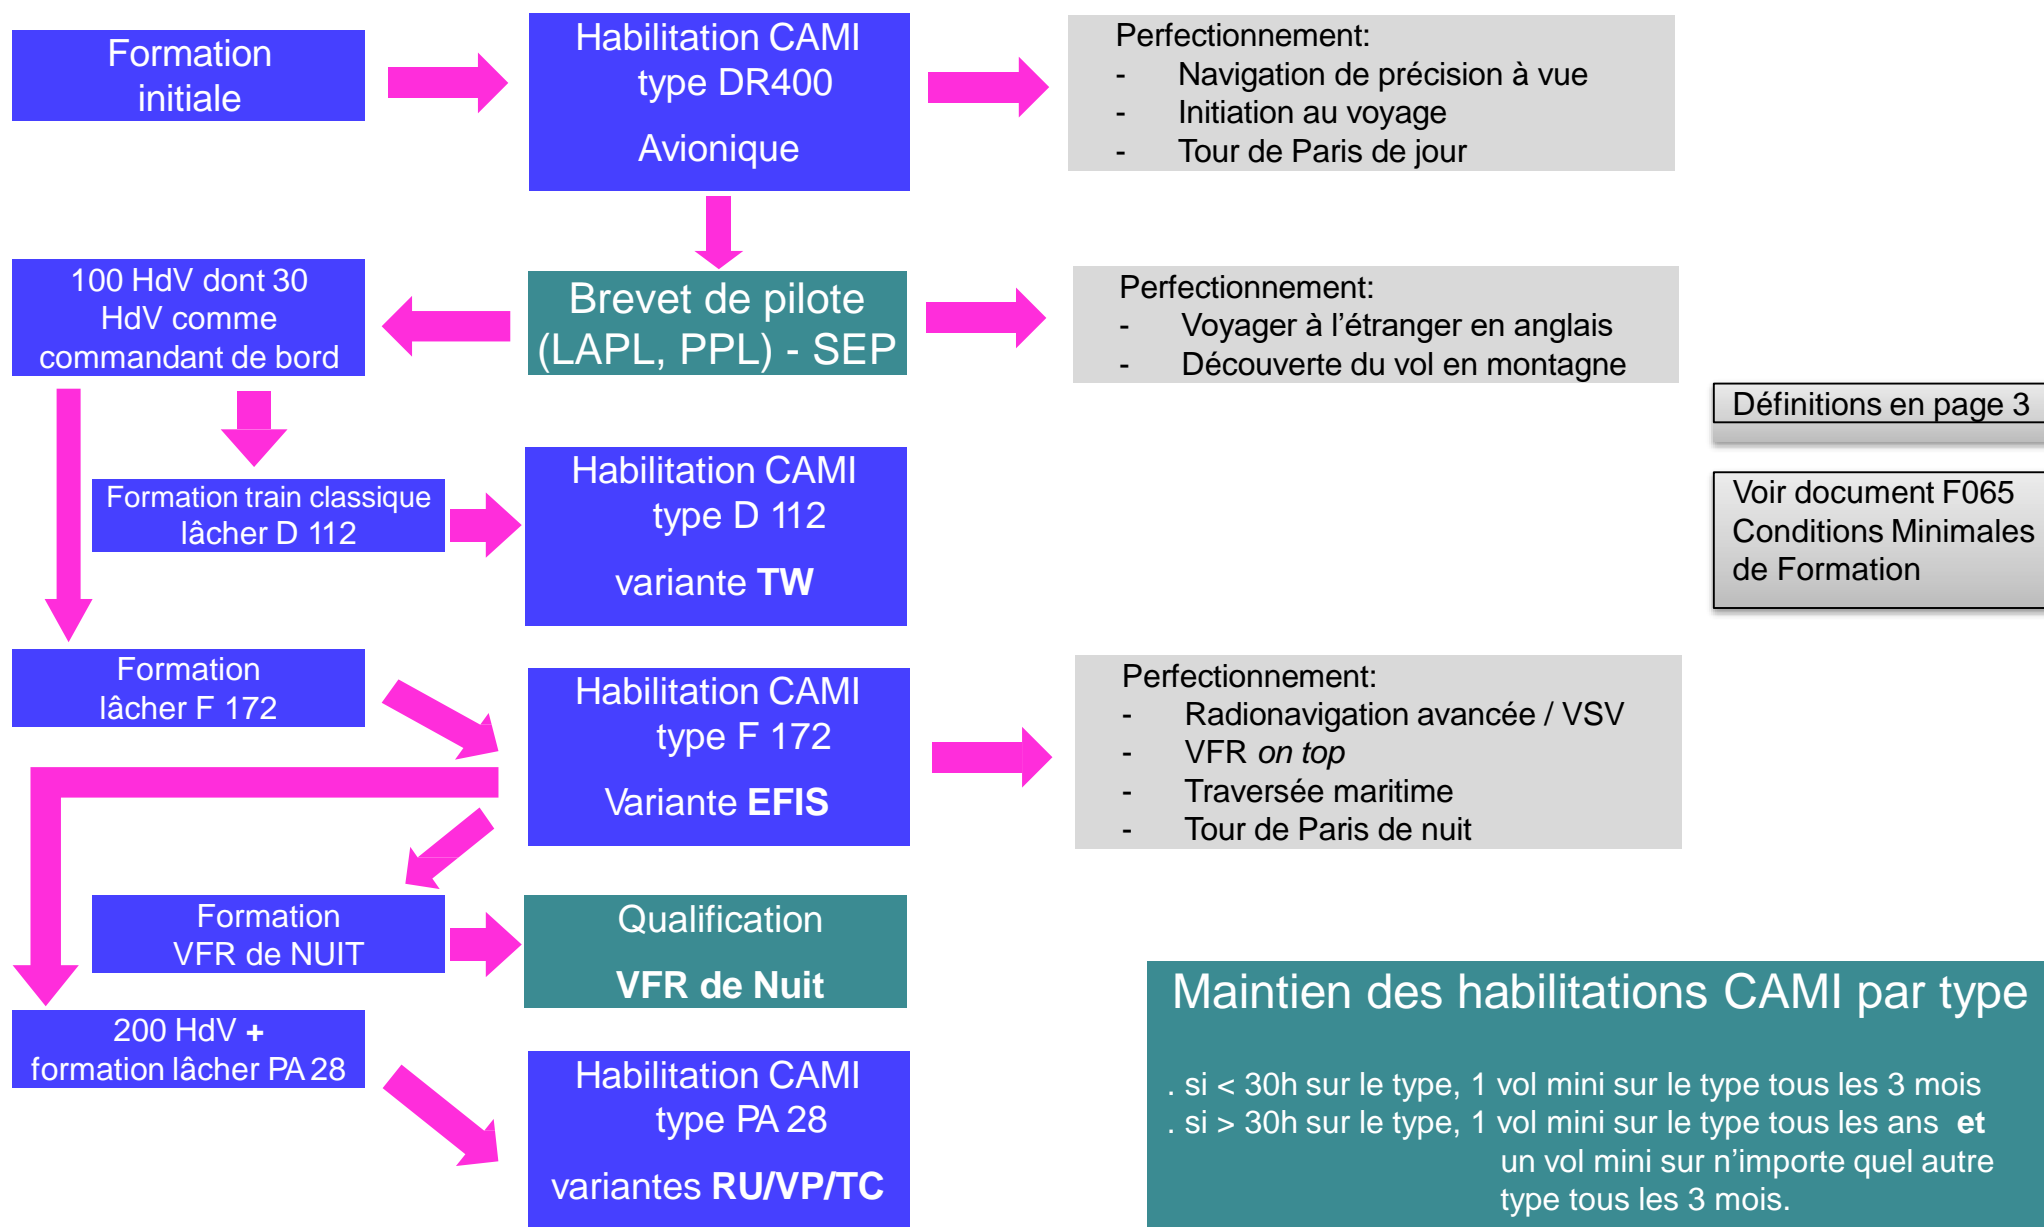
Formation initiale

Habilitation CAMI type DR400

Avionique

Perfectionnement:
- Navigation de précision à vue
- Initiation au voyage
- Tour de Paris de jour

100 HdV dont 30 HdV comme commandant de bord

Brevet de pilote (LAPL, PPL) - SEP

Perfectionnement:
- Voyager à l'étranger en anglais
- Découverte du vol en montagne

Définitions en page 3

Formation train classique lâcher D 112

Habilitation CAMI type D 112

variante **TW**

Voir document F065 Conditions Minimales de Formation

Formation lâcher F 172

Habilitation CAMI type F 172

Variante **EFIS**

Perfectionnement:
- Radionavigation avancée / VSV
- VFR *on top*
- Traversée maritime
- Tour de Paris de nuit

Formation VFR de NUIT

Qualification

**VFR de Nuit**

200 HdV **+** formation lâcher PA 28

Habilitation CAMI type PA 28

variantes **RU/VP/TC**

Maintien des habilitations CAMI par type

. si < 30h sur le type, 1 vol mini sur le type tous les 3 mois
. si > 30h sur le type, 1 vol mini sur le type tous les ans **et** un vol mini sur n'importe quel autre type tous les 3 mois.